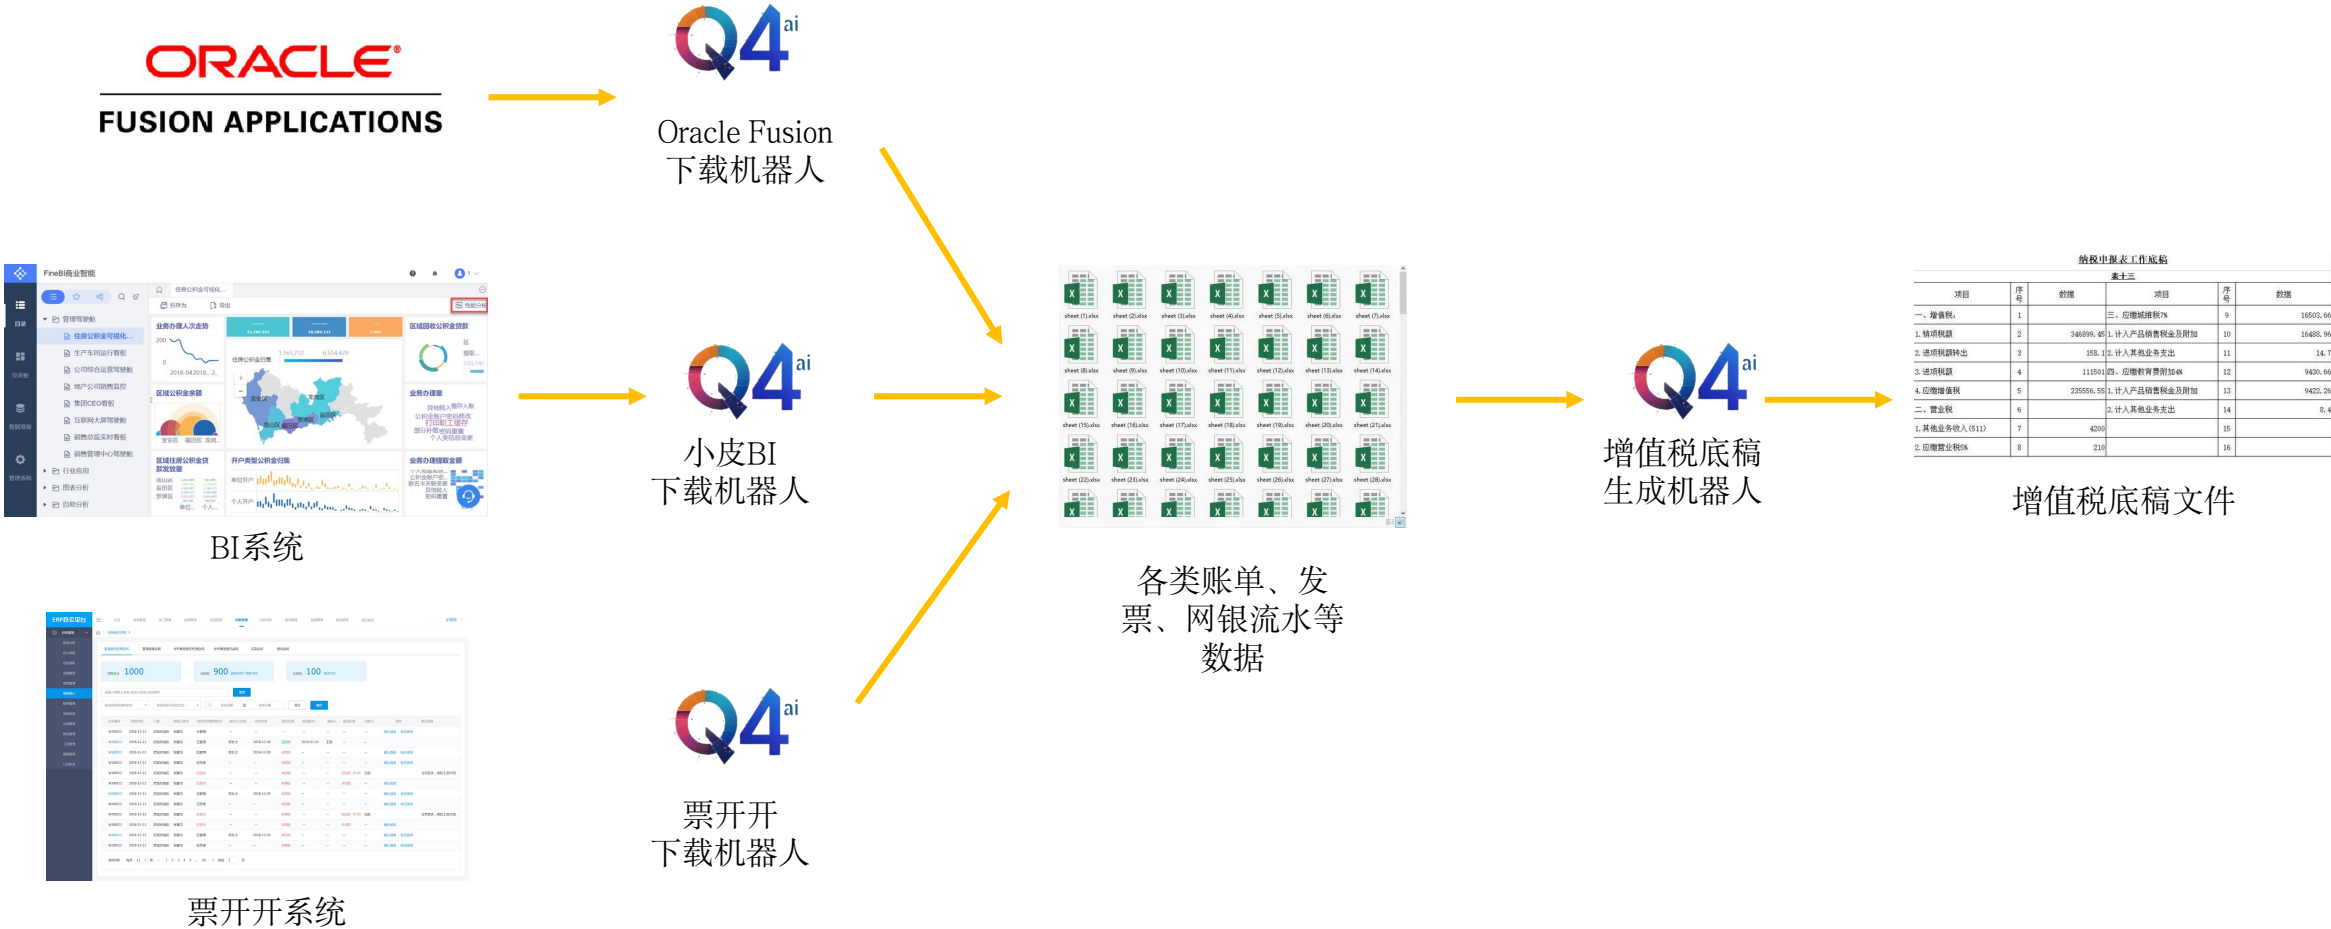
ORACLE®
FUSION APPLICATIONS

Q4ai
Oracle Fusion
下载机器人

FineBI商业智能

BI系统

Q4ai
小皮BI
下载机器人

ERP自动化测

票开开系统

Q4ai
票开开
下载机器人

sheet (1).xlsx sheet (2).xlsx sheet (3).xlsx sheet (4).xlsx sheet (5).xlsx sheet (6).xlsx sheet (7).xlsx
sheet (8).xlsx sheet (9).xlsx sheet (10).xlsx sheet (11).xlsx sheet (12).xlsx sheet (13).xlsx sheet (14).xlsx
sheet (15).xlsx sheet (16).xlsx sheet (17).xlsx sheet (18).xlsx sheet (19).xlsx sheet (20).xlsx sheet (21).xlsx
sheet (22).xlsx sheet (23).xlsx sheet (24).xlsx sheet (25).xlsx sheet (26).xlsx sheet (27).xlsx sheet (28).xlsx

各类账单、发票、网银流水等数据

Q4ai
增值税底稿
生成机器人

纳税申报表工作底稿
表十三

| 项目 | 序号 | 数据 | 项目 | 序号 | 数据 |
|---|---|---|---|---|---|
| 一、增值税: | 1 | | 三、应缴城建税7% | 9 | 16503.66 |
| 1.销项税额 | 2 | 346899.45 | 1.计入产品销售税金及附加 | 10 | 16488.96 |
| 2.进项税额转出 | 3 | 158.1 | 2.计入其他业务支出 | 11 | 14.7 |
| 3.进项税额 | 4 | 111501 | 四、应缴教育费附加4% | 12 | 9430.66 |
| 4.应缴增值税 | 5 | 235556.55 | 1.计入产品销售税金及附加 | 13 | 9422.26 |
| 二、营业税 | 6 | | 2.计入其他业务支出 | 14 | 8.4 |
| 1.其他业务收入(511) | 7 | 4200 | | 15 | |
| 2.应缴营业税5% | 8 | 210 | | 16 | |

增值税底稿文件